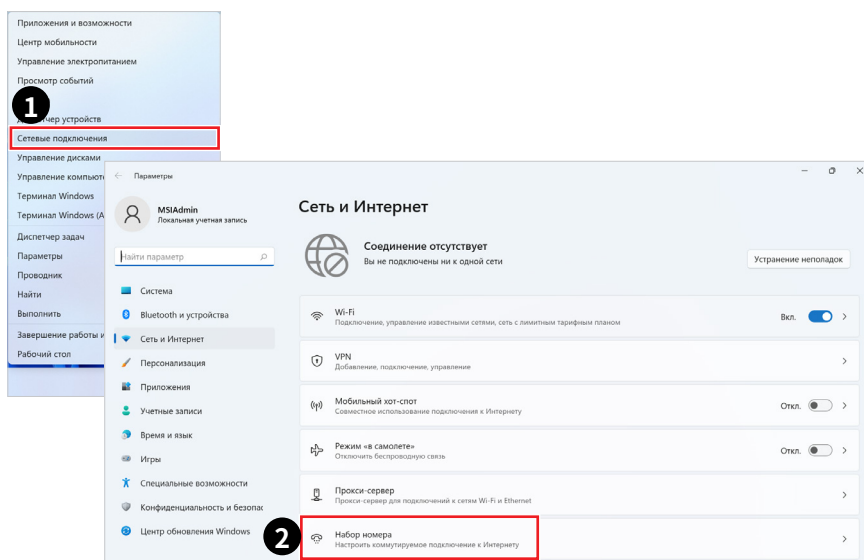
Приложения и возможности
Центр мобильности
Управление электропитанием
Просмотр событий
1
Диспетчер устройств
Сетевые подключения
Управление дисками
Управление компьютером
Терминал Windows
Терминал Windows (А
Диспетчер задач
Параметры
Проводник
Найти
Выполнить
Завершение работы и
Рабочий стол

Параметры

MSIAdmin
Локальная учетная запись

Найти параметр

Система
Bluetooth и устройства
Сеть и Интернет
Персонализация
Приложения
Учетные записи
Время и язык
Игры
Специальные возможности
Конфиденциальность и безопас
Центр обновления Windows

Сеть и Интернет

Соединение отсутствует
Вы не подключены ни к одной сети
Устранение неполадок

Wi-Fi
Подключение, управление известными сетями, сеть с лимитным тарифным планом
Вкл.

VPN
Добавление, подключение, управление

Мобильный хот-спот
Совместное использование подключения к Интернету
Откл.

Режим «в самолете»
Отключить беспроводную связь
Откл.

Прокси-сервер
Прокси-сервер для подключений к сетям Wi-Fi и Ethernet

2
Набор номера
Настроить коммутируемое подключение к Интернету